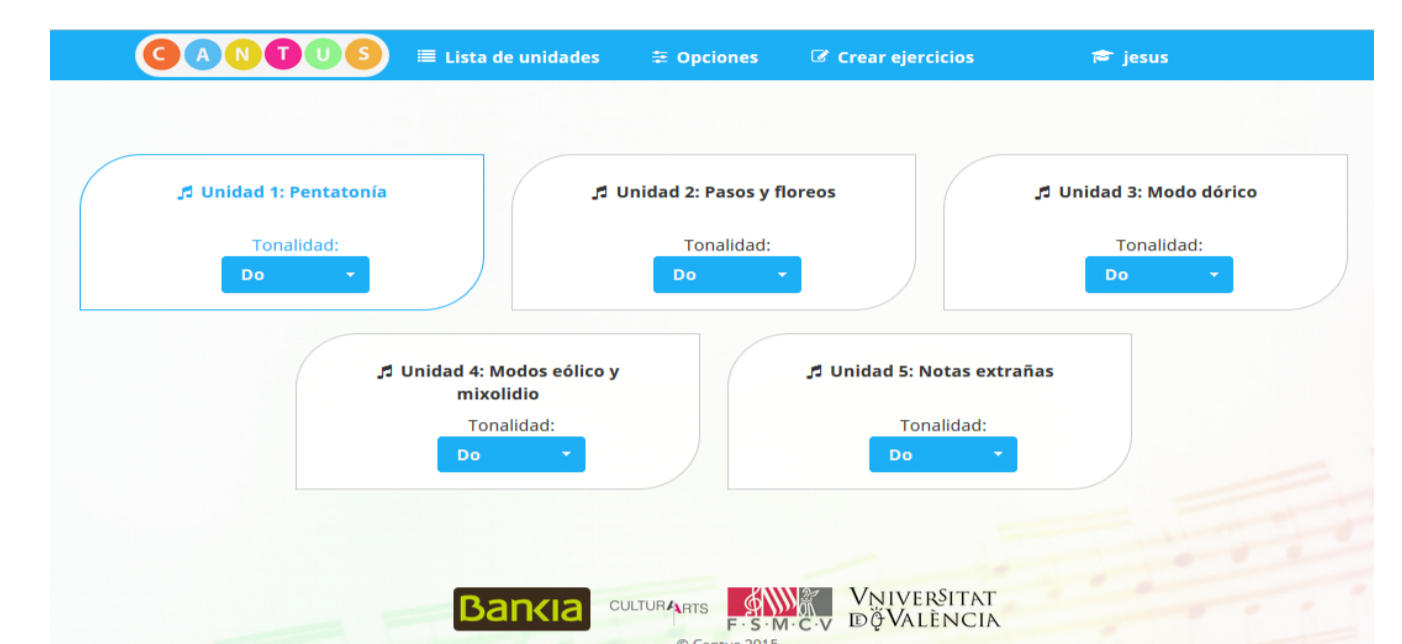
C A N T U S

Lista de unidades
Opciones
Crear ejercicios
jesus

Unidad 1: Pentatonía
Tonalidad:
Do

Unidad 2: Pasos y floreos
Tonalidad:
Do

Unidad 3: Modo dórico
Tonalidad:
Do

Unidad 4: Modos eólico y mixolidio
Tonalidad:
Do

Unidad 5: Notas extrañas
Tonalidad:
Do

Bankia
CULTURARTS
F·S·M·C·V
VNIVERSITAT DE VALÈNCIA
© Cantus 2015